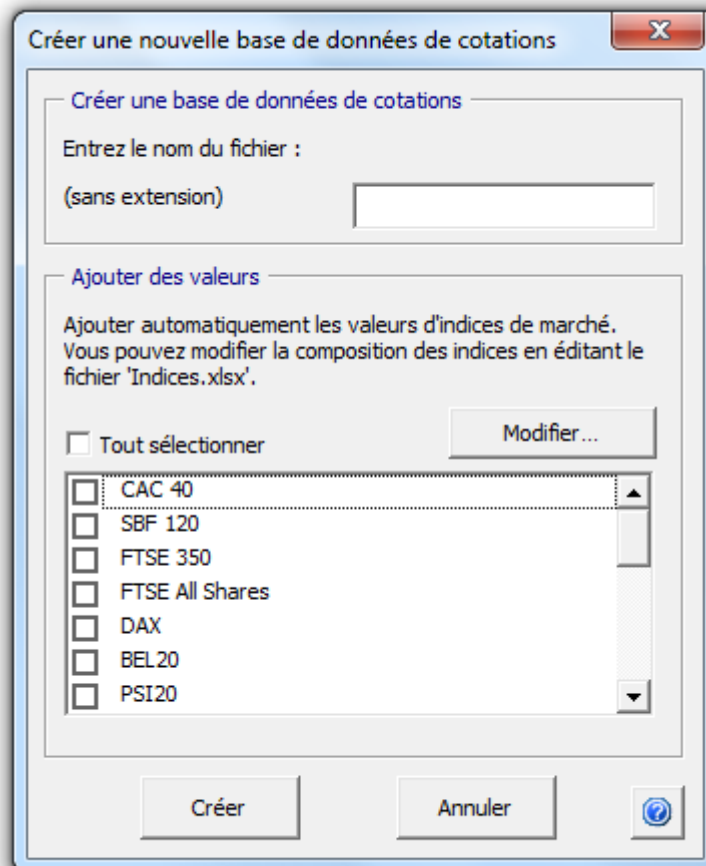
Créer une nouvelle base de données de cotations

X

Créer une base de données de cotations

Entrez le nom du fichier :

(sans extension)

Ajouter des valeurs

Ajouter automatiquement les valeurs d'indices de marché. Vous pouvez modifier la composition des indices en éditant le fichier 'Indices.xlsx'.

Tout sélectionner

Modifier...

CAC 40
SBF 120
FTSE 350
FTSE All Shares
DAX
BEL20
PSI20

Créer

Annuler